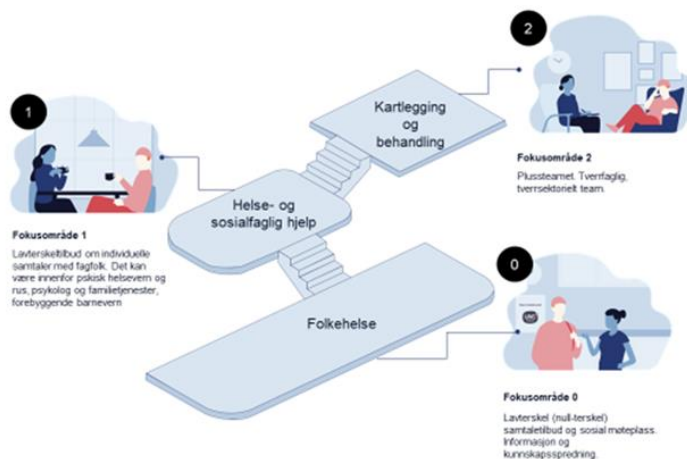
1

Fokusområde 1

Lavterskeltilbud om individuelle samtaler med fagfolk. Det kan være innenfor psksisk helsevern og rus, psykolog og familietjenester, forebyggende barnevern

Kartlegging og behandling

Helse- og sosialfaglig hjelp

Folkehelse

2

Fokusområde 2

Plussteamet. Tverrfaglig, tverrsektorielt team.

0

UNG

Fokusområde 0

Lavterskel (null-terskel) samtaletilbud og sosial møteplass. Informasjon og kunnskapsspredning.